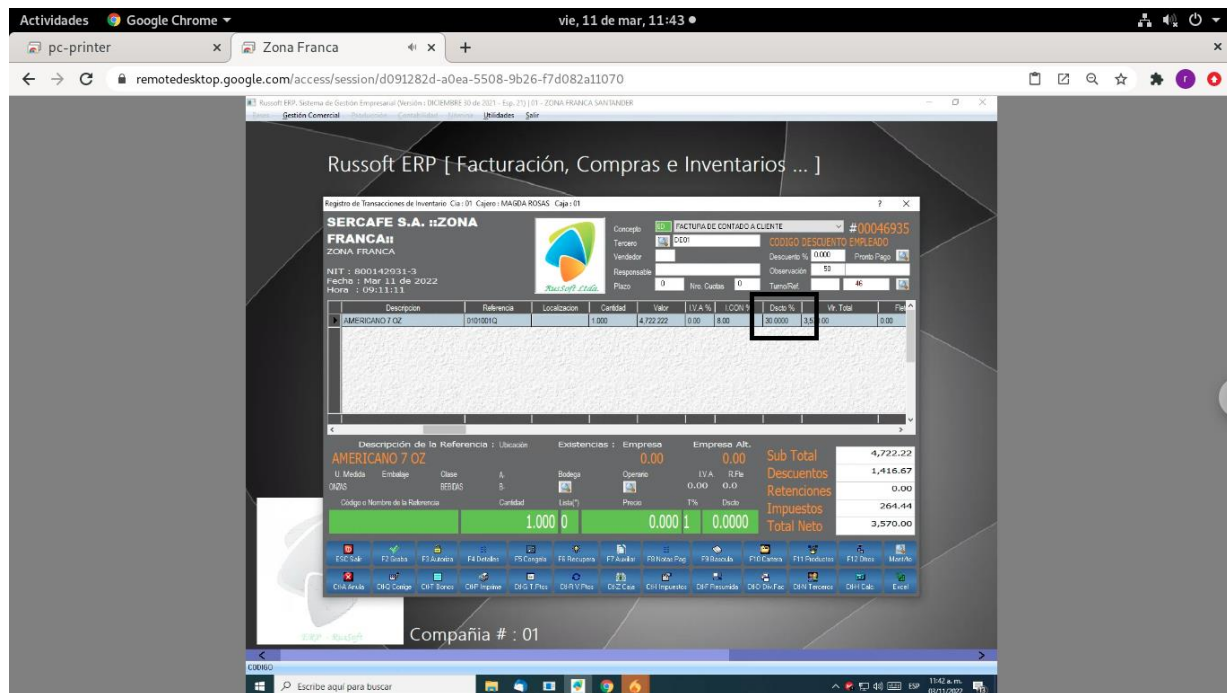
Actividades Google Chrome ▾ vie, 11 de mar, 11:43 ●

pc-printer × Zona Franca × +

remotedesktop.google.com/access/session/d091282d-a0ea-5508-9b26-f7d082a11070

Russoft ERP, Sistema de Gestión Empresarial (Versión : DICIEMBRE 30 de 2021 - Esp. 21) | 01 - ZONA FRANCA SANTANDER

Gestión Comercial Utilidades Salir

Russoft ERP [ Facturación, Compras e Inventarios ... ]

Registro de Transacciones de Inventario Cia : 01 Cajero : MAGDA ROSAS Caja : 01 ? ×

SERCAFE S.A. ::ZONA FRANCA::
ZONA FRANCA

NIT : 800142931-3
Fecha : Mar 11 de 2022
Hora : 09:11:11

Russoft Ltda.

Concepto 03 FACTURA DE CONTADO A CLIENTE #00046935
Tercero DE01 CODIGO DESCUENTO EMPLEADO
Vendedor Descuento % 0.000 Pronto Pago
Responsable Observación 50
Plazo 0 Nro. Cuotas 0 Turno/Ref. 46

| Descripcion | Referencia | Localizacion | Cantidad | Valor | I.V.A % | I.CON % | Dscto % | Vr. Total | Flet |
|---|---|---|---|---|---|---|---|---|---|
| AMERICANO 7 OZ | 0101001Q | | 1.000 | 4,722.222 | 0.00 | 8.00 | 30.0000 | 3,5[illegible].00 | 0.00 |

Descripción de la Referencia : Ubicación Existencias : Empresa Empresa Alt.
AMERICANO 7 OZ 0.00 0.00
U. Medida Embalaje Clase A Bodega Operario I.V.A R.Fte
ONZAS BEBIDAS B 0.00 0.0
Código o Nombre de la Referencia Cantidad Lista(*) Precio I% Dscto
1.000 0 0.000 1 0.0000

Sub Total 4,722.22
Descuentos 1,416.67
Retenciones 0.00
Impuestos 264.44
Total Neto 3,570.00

ESC Salir F2 Graba F3 Autoriza F4 Detalles F5 Congela F6 Recupera F7 Auxiliar F8 Notas Pag F9 Bascula F10 Cartera F11 Productos F12 Otros Mantto
Ctrl A Anula Ctrl C Corrige Ctrl T Bonos Ctrl P Imprime Ctrl G T.Pttos Ctrl R M.Pttos Ctrl Z Caja Ctrl I Impuestos Ctrl F Resumida Ctrl D Dev.Fac Ctrl N Terceros Ctrl H Calc Excel

ERP - Russoft Compañia # : 01

CODIGO

Escribe aquí para buscar ESP 11:42 a.m. 03/11/2022